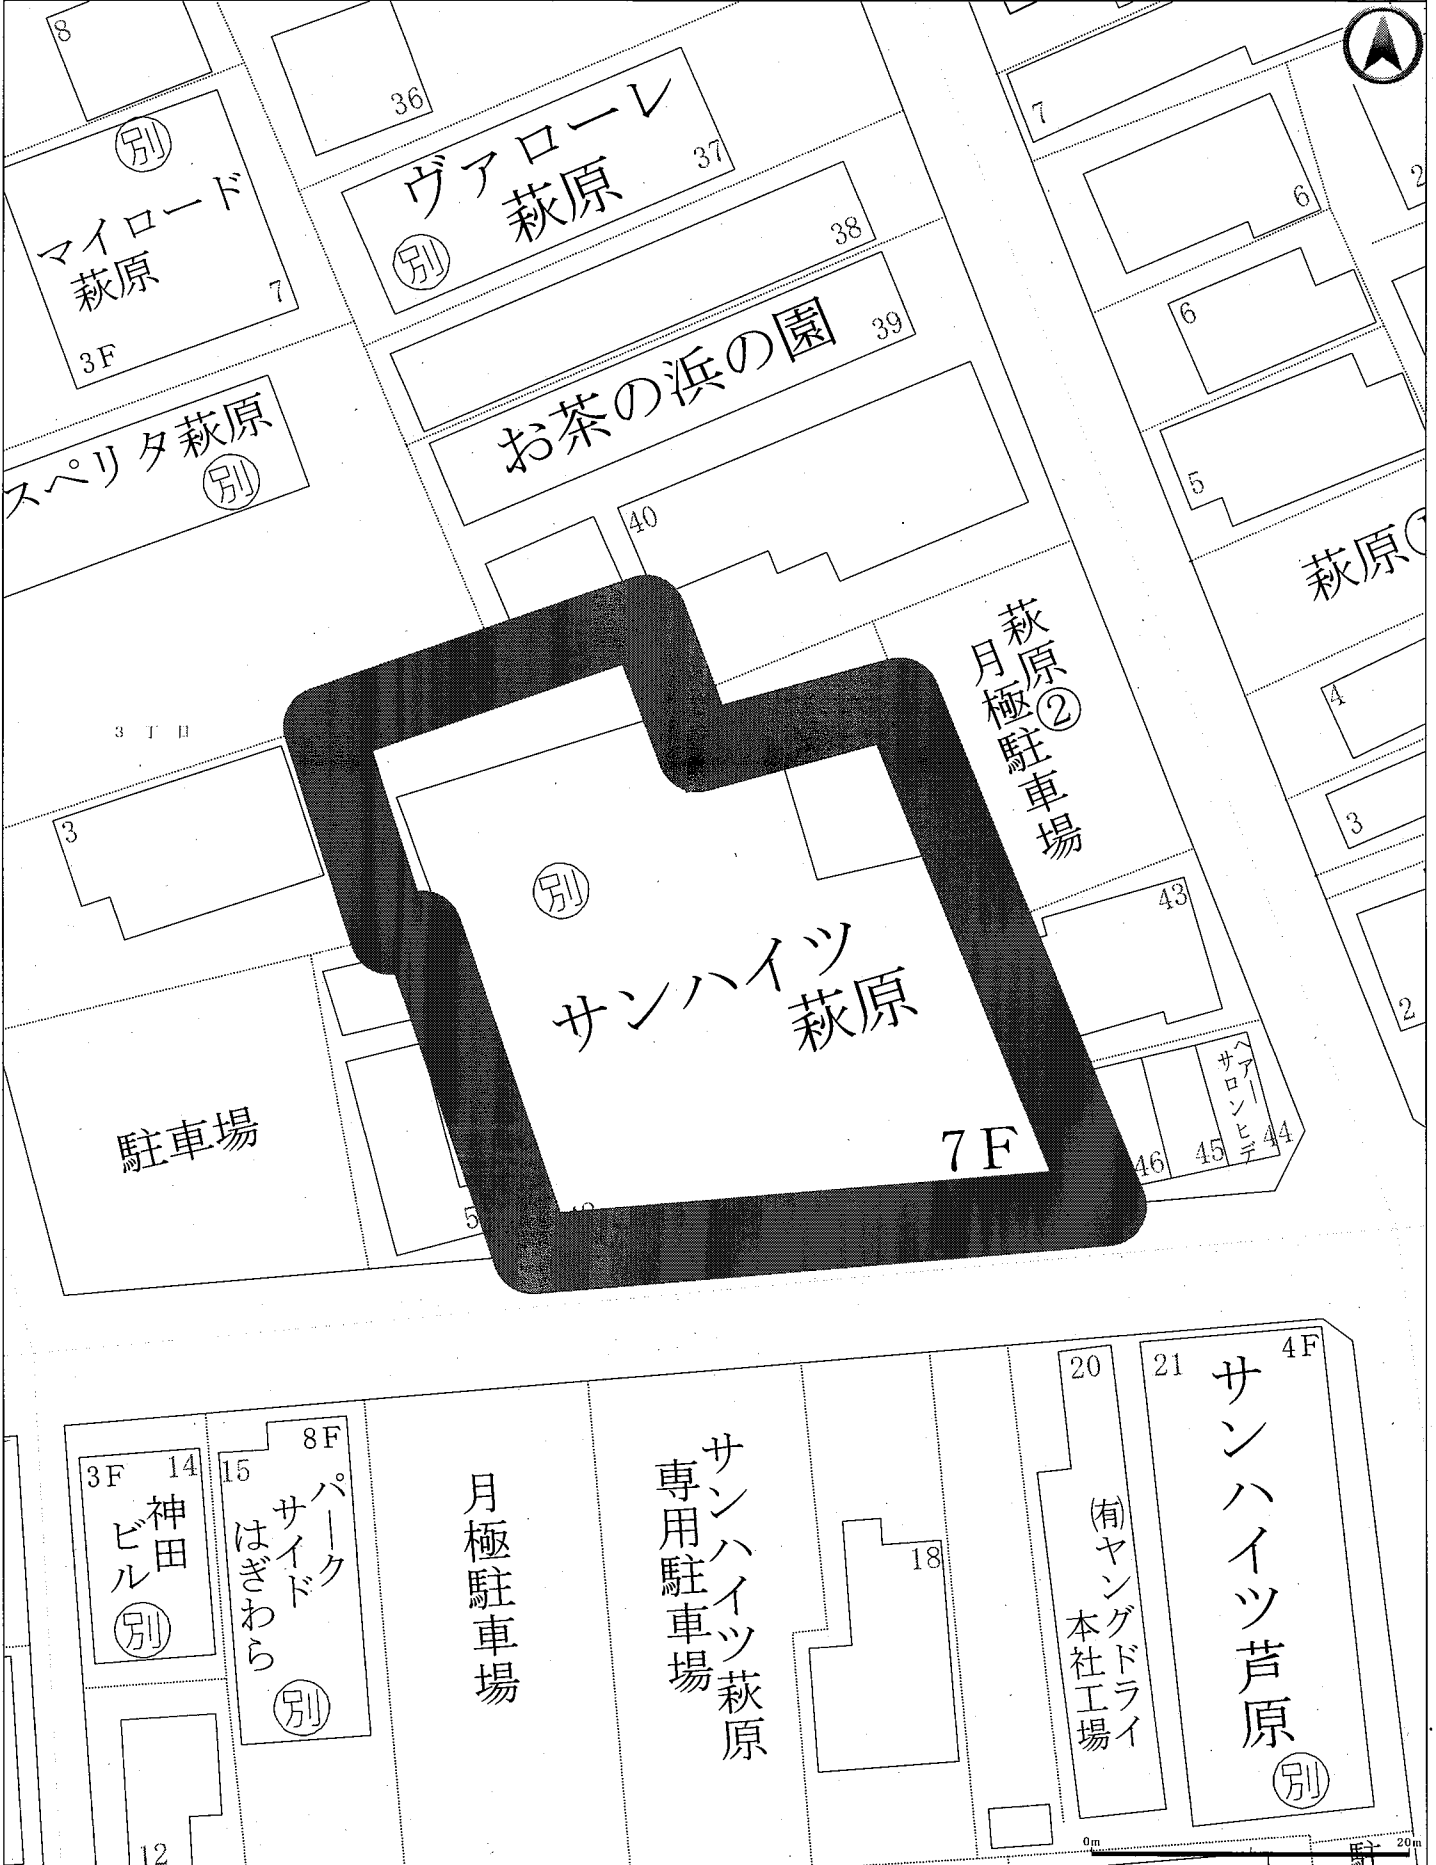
8
36
別
マイロード
萩原
7
3F
ヴァローレ
萩原
37
別
38
お茶の浜の園
39
スペリタ萩原
別
40
7
6
2
6
5
萩原
萩原
月極駐車場②
4
3
3
3丁目
別
サンハイツ
萩原
7F
43
2
ヘアーサロンヒデ
44
45
46
駐車場
5
20
21
4F
サンハイツ芦原
別
3F
14
神田ビル
別
15
8F
パークサイドはぎわら
別
月極駐車場
サンハイツ萩原
専用駐車場
18
(有)ヤングドライ
本社工場
12
0m
20m